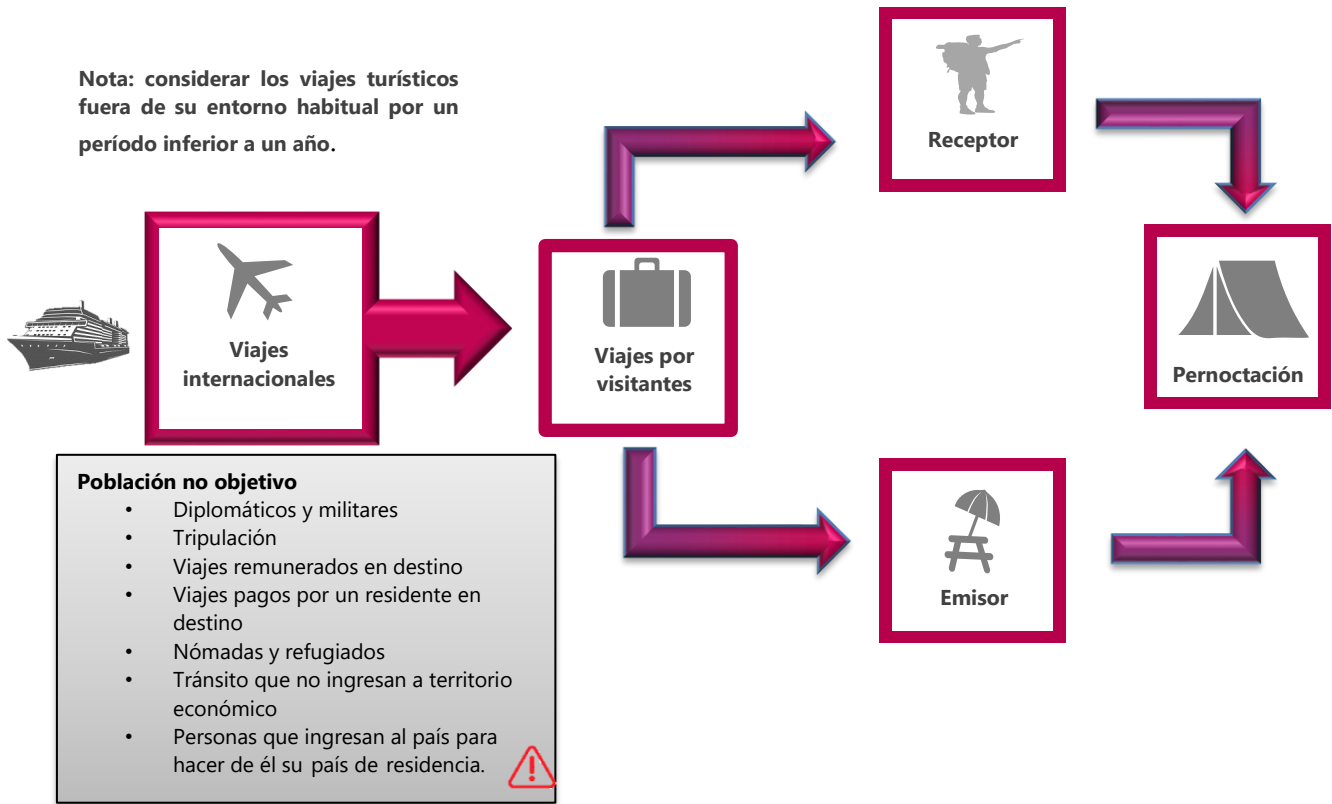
Nota: considerar los viajes turísticos fuera de su entorno habitual por un período inferior a un año.

Viajes internacionales

Viajes por visitantes

Receptor

Emisor

Pernoctación

Población no objetivo
- Diplomáticos y militares
- Tripulación
- Viajes remunerados en destino
- Viajes pagos por un residente en destino
- Nómadas y refugiados
- Tránsito que no ingresan a territorio económico
- Personas que ingresan al país para hacer de él su país de residencia.